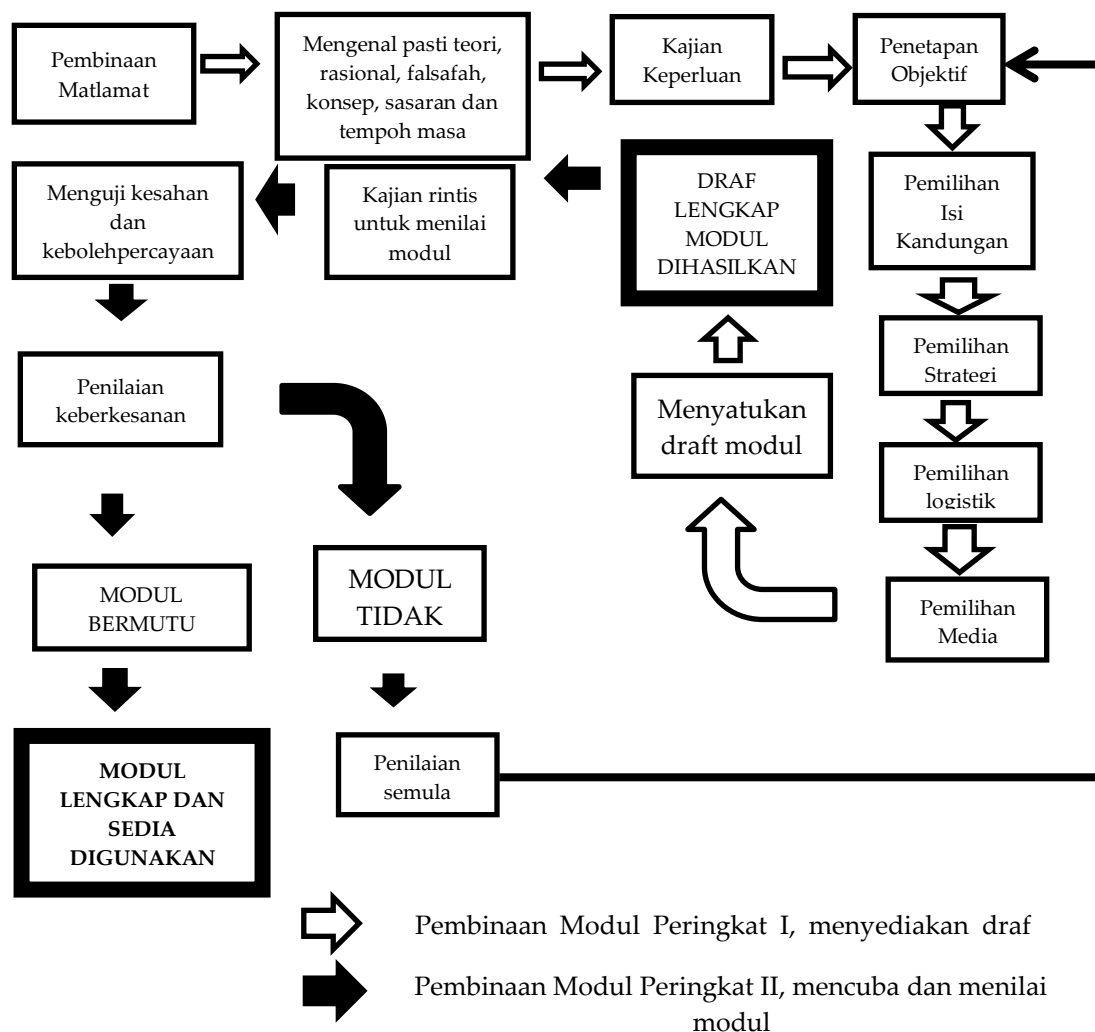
Pembinaan Matlamat

Mengenal pasti teori, rasional, falsafah, konsep, sasaran dan tempoh masa

Kajian Keperluan

Penetapan Objektif

Menguji kesahan dan kebolehpercayaan

Kajian rintis untuk menilai modul

DRAF LENGKAP MODUL DIHASILKAN

Pemilihan Isi Kandungan

Pemilihan Strategi

Pemilihan logistik

Pemilihan Media

Menyatukan draft modul

Penilaian keberkesanan

MODUL BERMUTU

MODUL TIDAK

MODUL LENGKAP DAN SEDIA DIGUNAKAN

Penilaian semula

Pembinaan Modul Peringkat I, menyediakan draf

Pembinaan Modul Peringkat II, mencuba dan menilai modul